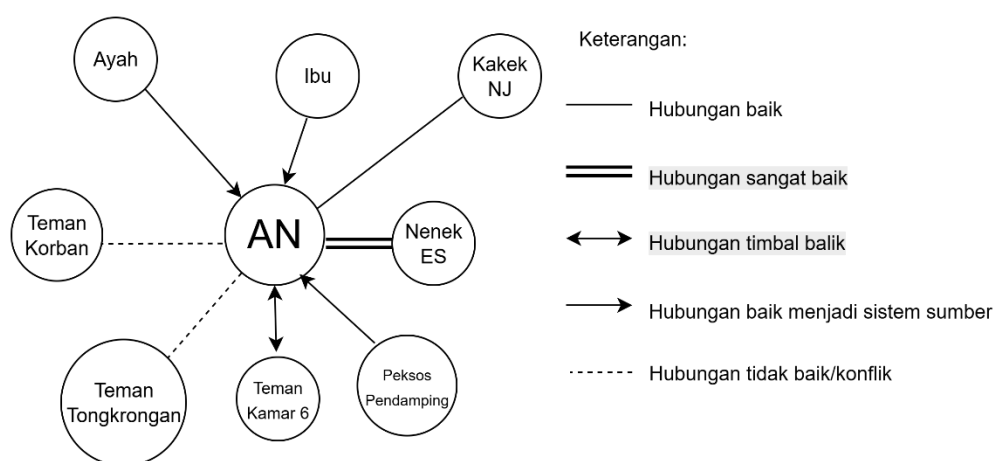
Ayah

Ibu

Kakek NJ

Teman Korban

AN

Nenek ES

Teman Tongkrongan

Teman Kamar 6

Peksos Pendamping

Keterangan:

Hubungan baik

Hubungan sangat baik

Hubungan timbal balik

Hubungan baik menjadi sistem sumber

Hubungan tidak baik/konflik